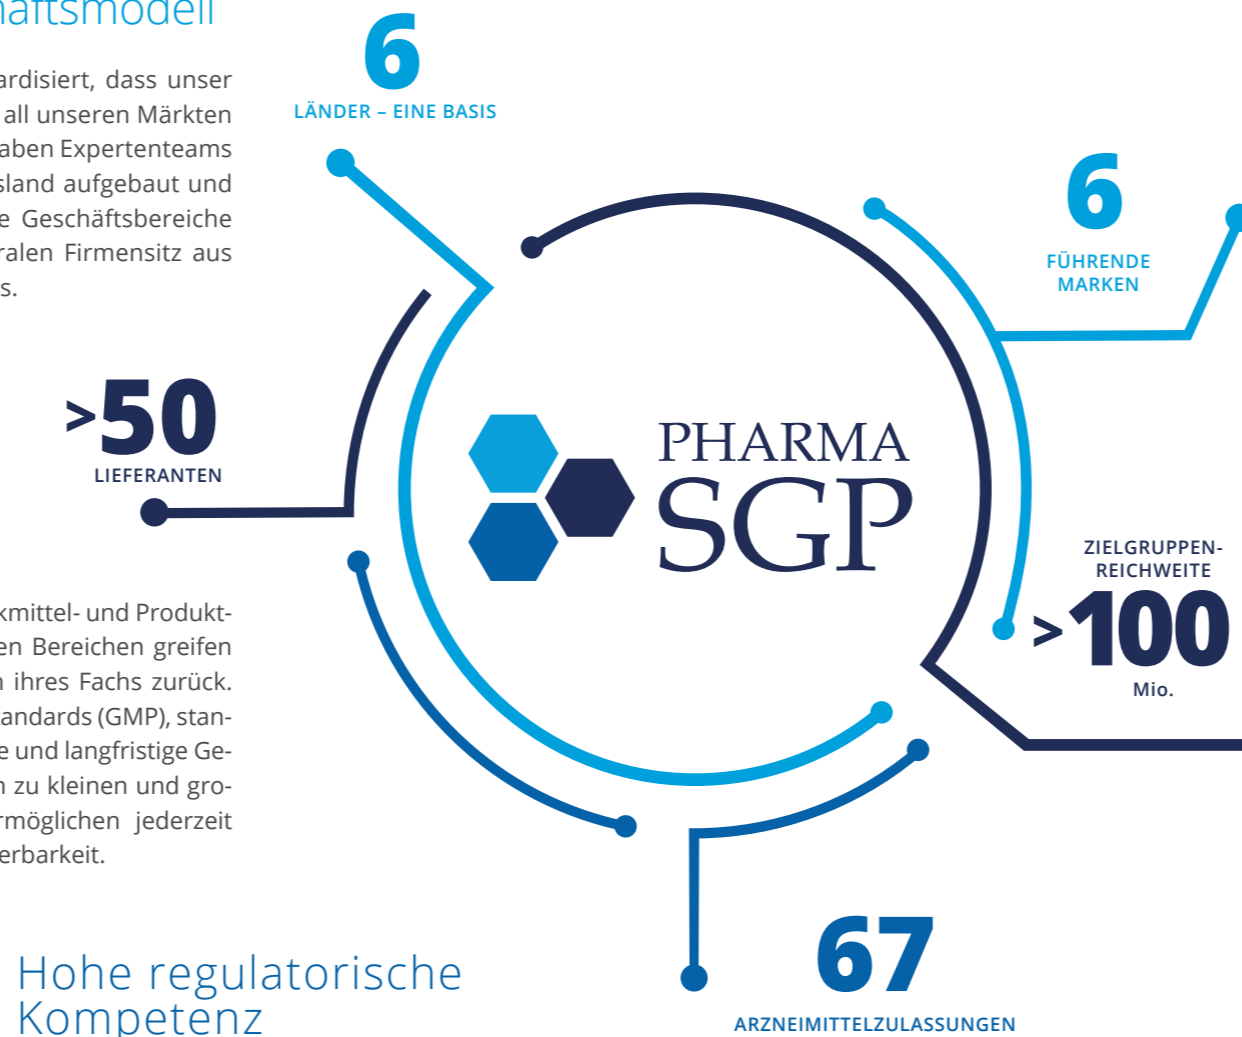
aftsmodell

ardisiert, dass unser all unseren Märkten aben Expertenteams sland aufgebaut und e Geschäftsbereiche ralen Firmensitz aus s.

kmittel- und Produkten Bereichen greifen ihres Fachs zurück. andards (GMP), stane und langfristige Gen zu kleinen und grormöglichen jederzeit erbarkeit.

Hohe regulatorische Kompetenz

6
LÄNDER – EINE BASIS

6
FÜHRENDE MARKEN

>50
LIEFERANTEN

PHARMA SGP

ZIELGRUPPEN-REICHWEITE
>100
Mio.

67
ARZNEIMITTELZULASSUNGEN